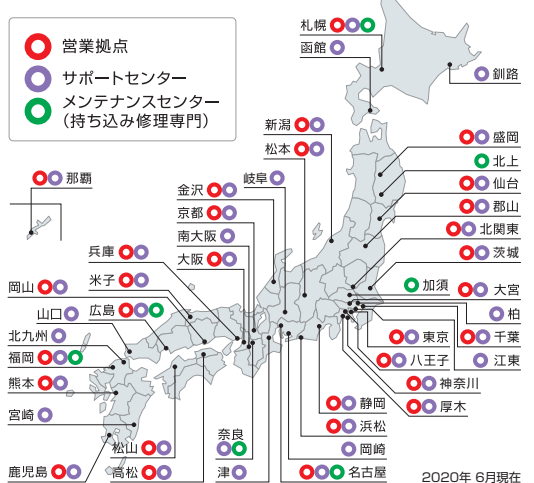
営業拠点
サポートセンター
メンテナンスセンター
(持ち込み修理専門)

札幌
函館
釧路
新潟
松本
盛岡
北上
仙台
郡山
北関東
茨城
加須
大宮
柏
千葉
江東
東京
八王子
神奈川
厚木
静岡
浜松
岡崎
名古屋
那覇
金沢
京都
南大阪
大阪
岐阜
兵庫
米子
岡山
山口
広島
北九州
福岡
熊本
宮崎
松山
高松
鹿児島
奈良
津

2020年 6月現在